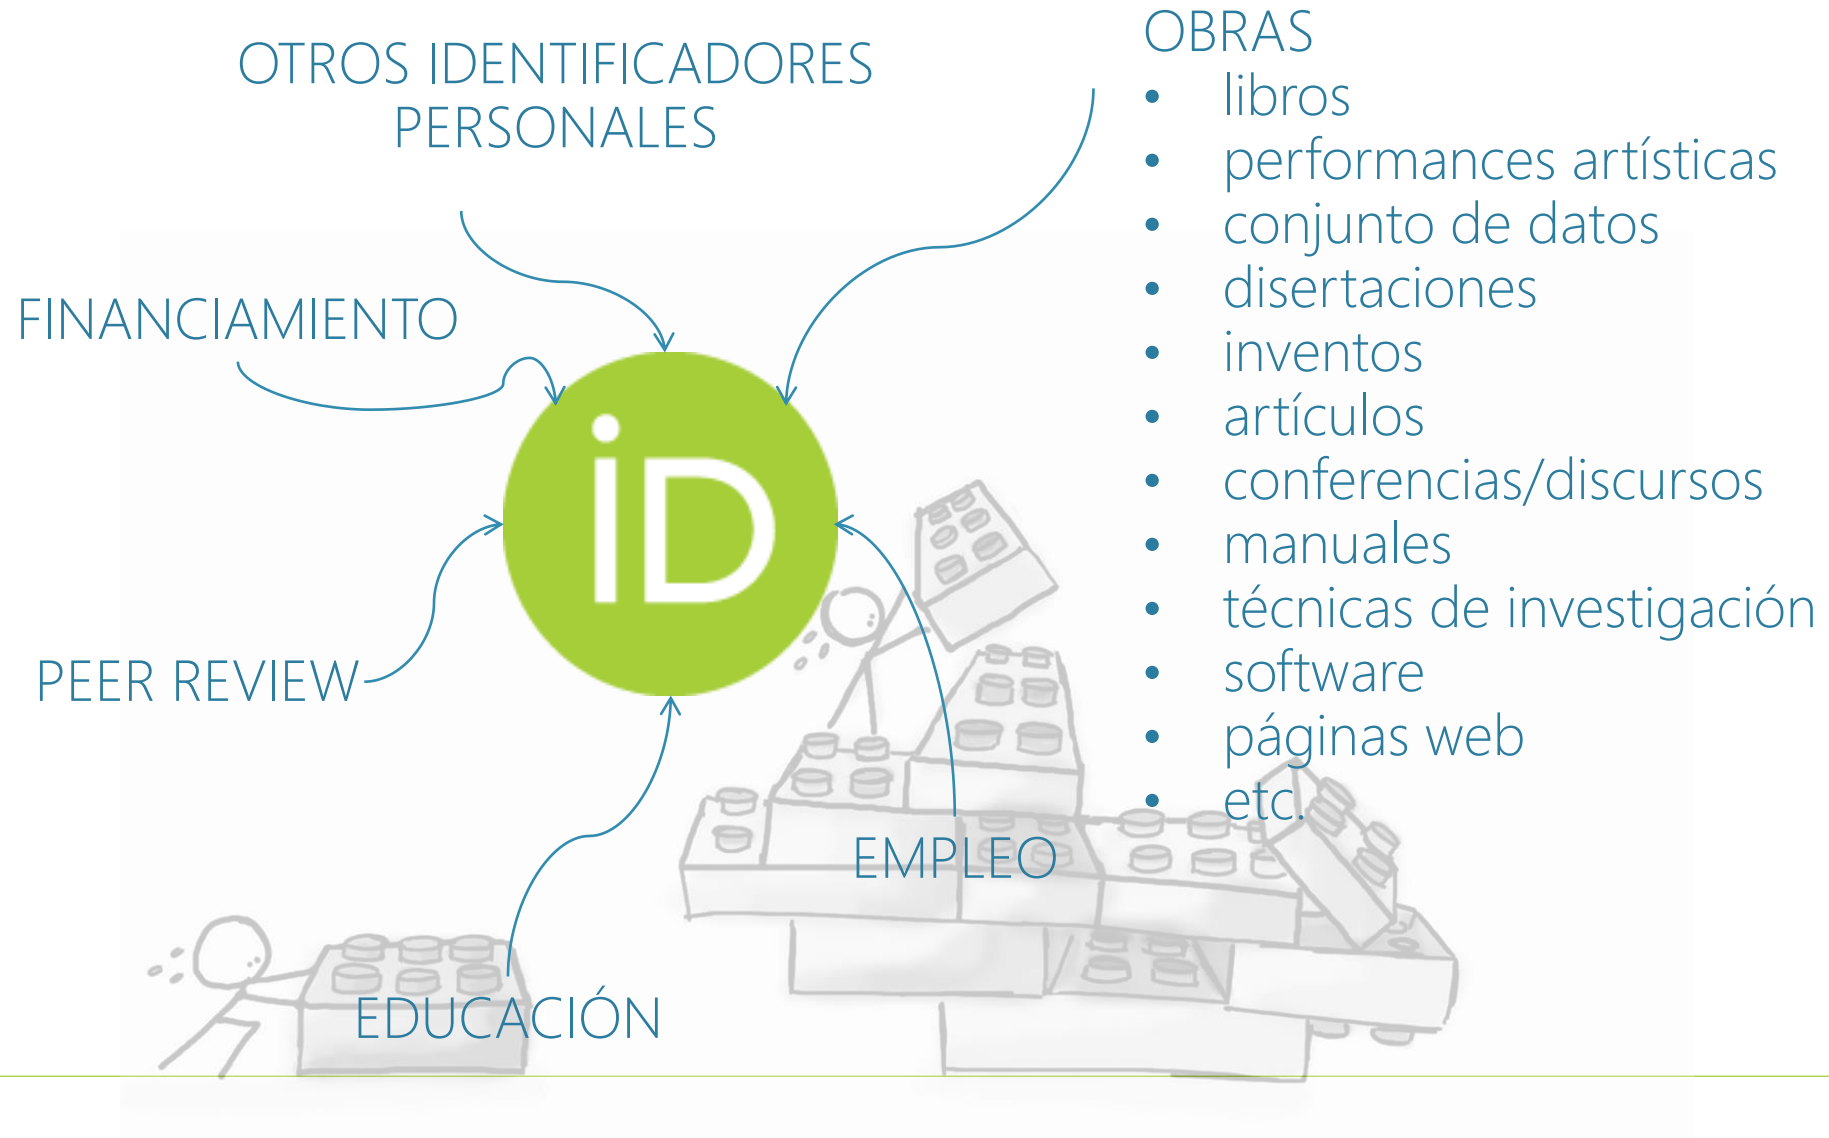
OTROS IDENTIFICADORES PERSONALES

OBRAS
- libros
- performances artísticas
- conjunto de datos
- disertaciones
- inventos
- artículos
- conferencias/discursos
- manuales
- técnicas de investigación
- software
- páginas web
- etc.

FINANCIAMIENTO

iD

PEER REVIEW

EMPLEO

EDUCACIÓN